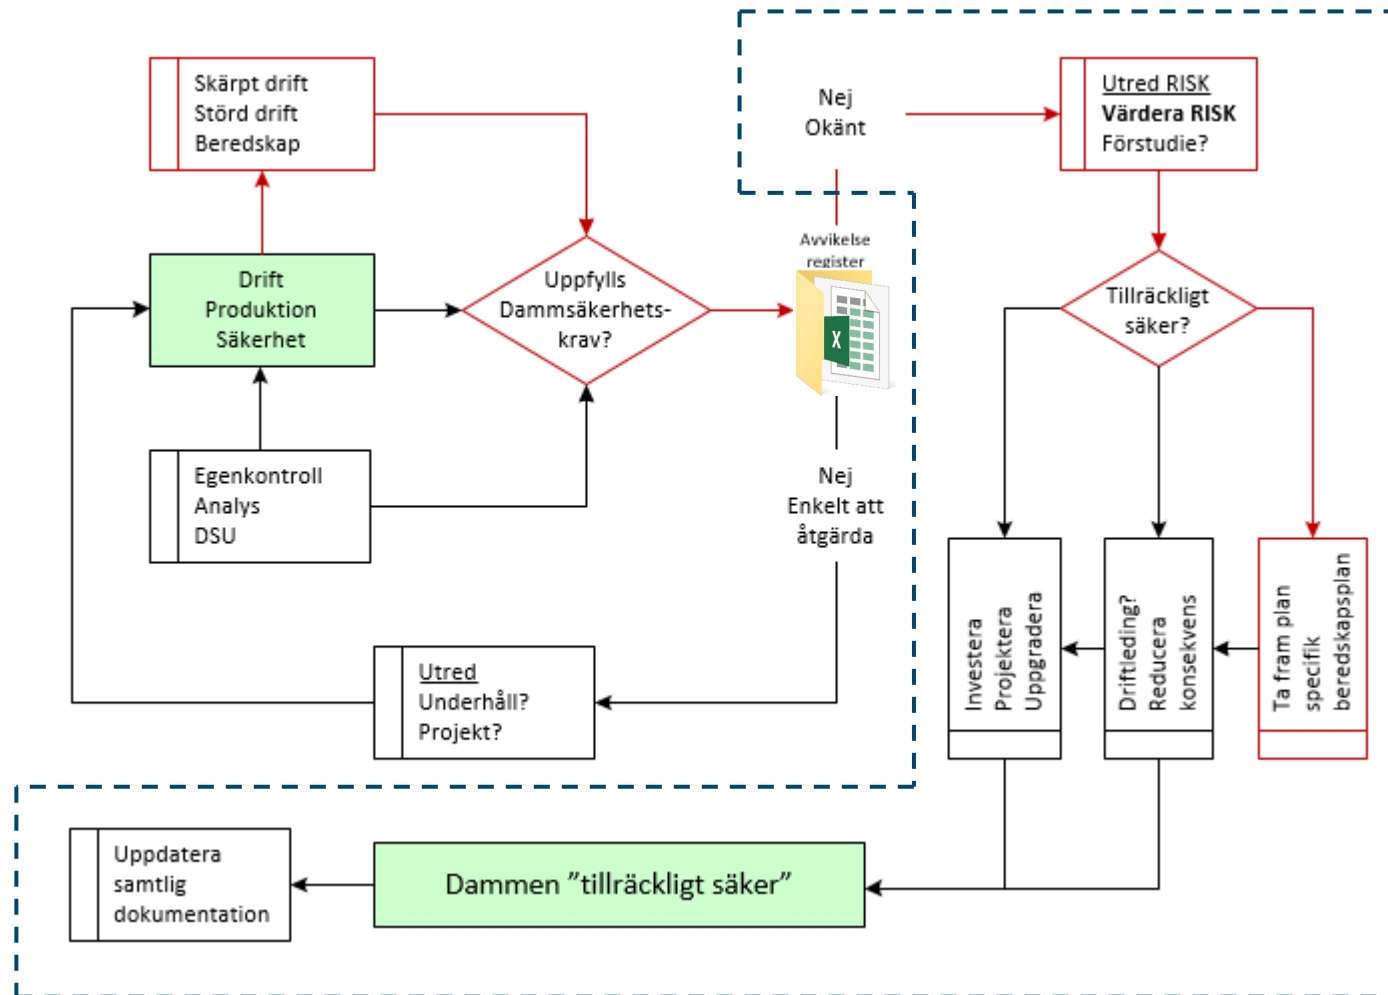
Skärpt drift
Störd drift
Beredskap

Nej
Okänt

Utred RISK
Värdera RISK
Förstudie?

Avvikelse
register

Drift
Produktion
Säkerhet

Uppfylls
Dammsäkerhets-
krav?

Tillräckligt
säker?

Egenkontroll
Analys
DSU

Nej
Enkelt att
åtgärda

Investera
Projektera
Uppgradera

Driftleding?
Reducera
konsekvens

Ta fram plan
specifik
beredskapsplan

Utred
Underhåll?
Projekt?

Uppdatera
samtlig
dokumentation

Dammen ”tillräckligt säker”